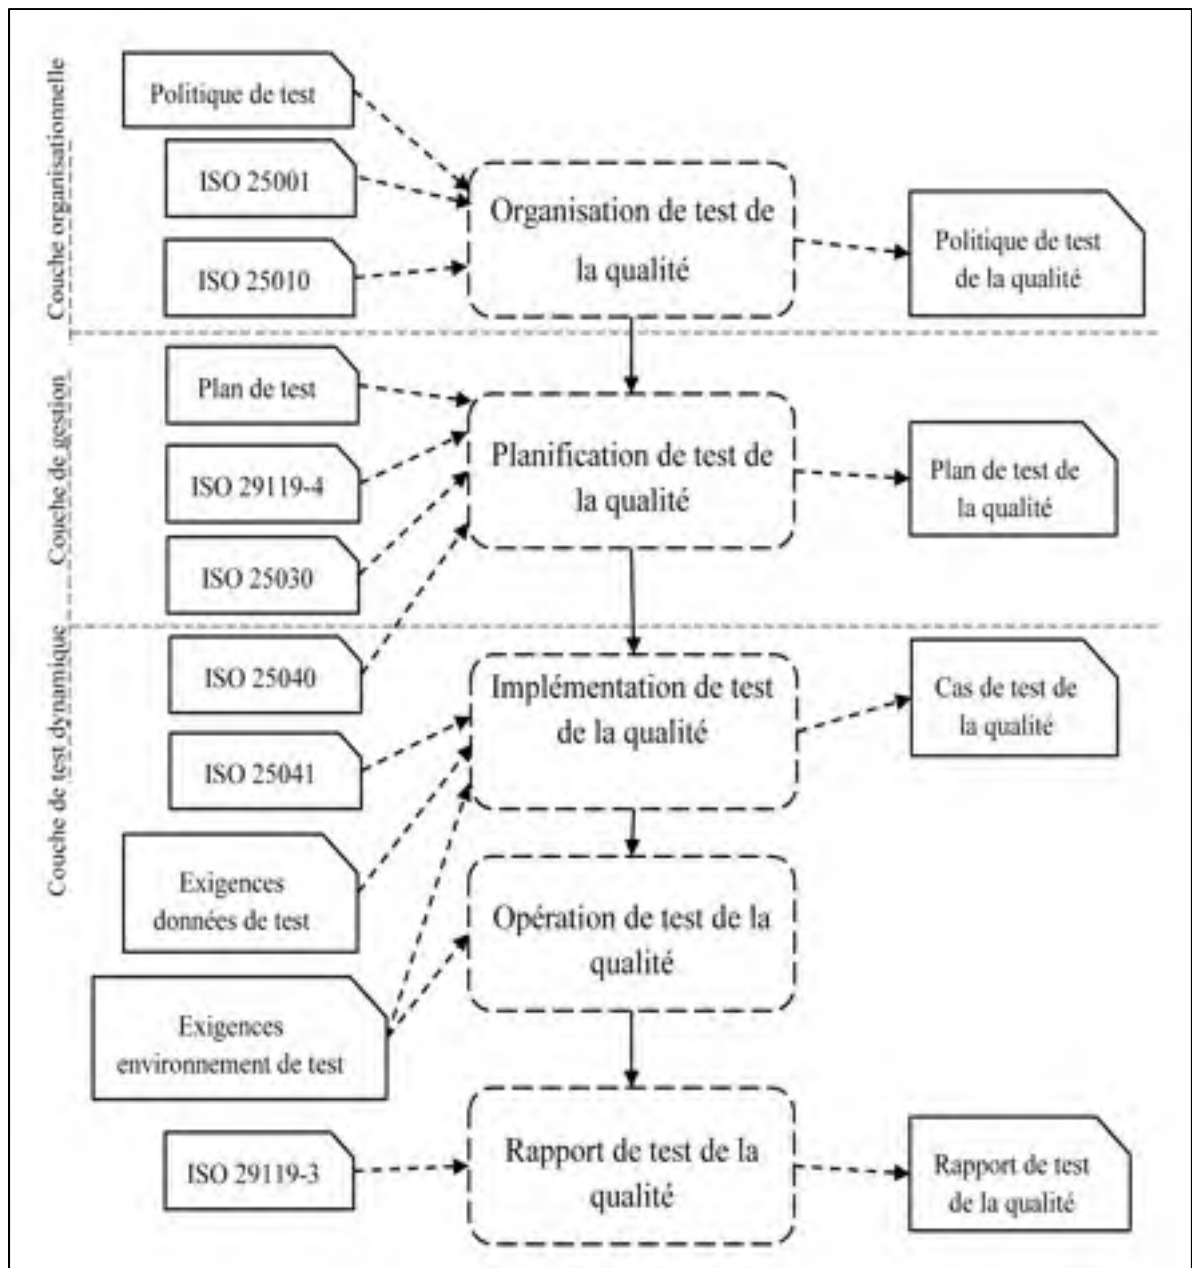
Couche organisationnelle

Politique de test

ISO 25001

ISO 25010

Organisation de test de la qualité

Politique de test de la qualité

Couche de gestion

Plan de test

ISO 29119-4

ISO 25030

Planification de test de la qualité

Plan de test de la qualité

Couche de test dynamique

ISO 25040

ISO 25041

Exigences données de test

Exigences environnement de test

Implémentation de test de la qualité

Cas de test de la qualité

Opération de test de la qualité

ISO 29119-3

Rapport de test de la qualité

Rapport de test de la qualité